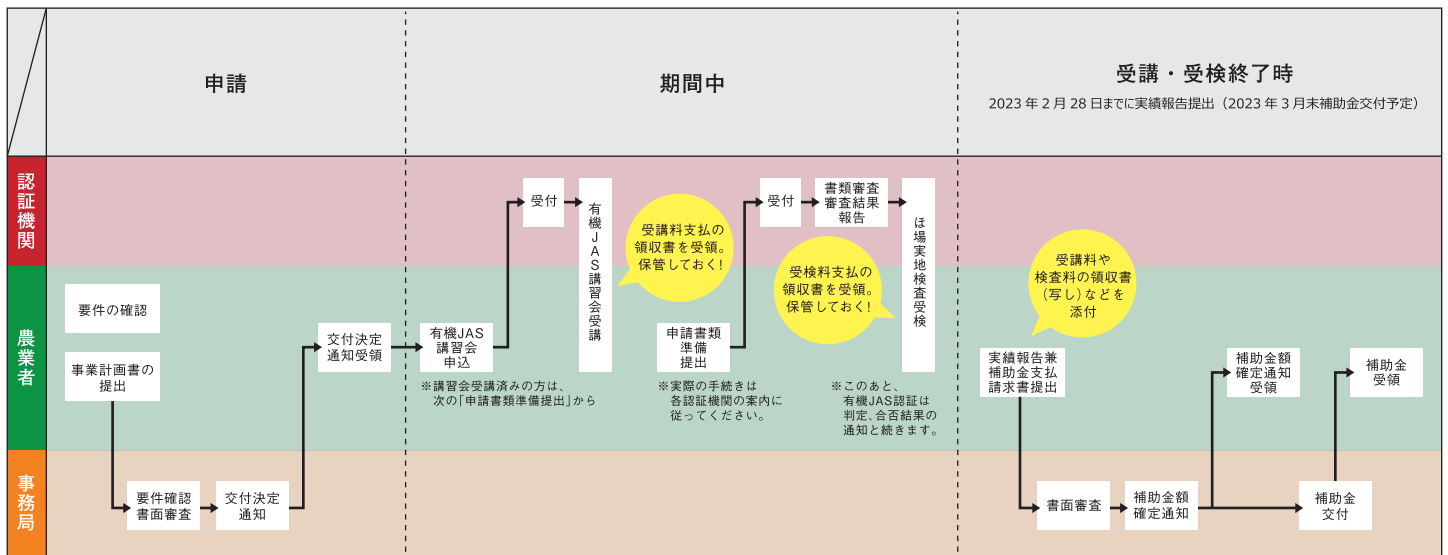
申請

期間中

受講・受検終了時
2023 年 2 月 28 日までに実績報告提出（2023 年 3 月末補助金交付予定）

認証機関

農業者

事務局

要件の確認

事業計画書の提出

要件確認書面審査

交付決定通知

交付決定通知受領

有機JAS講習会申込

※講習会受講済みの方は、次の「申請書類準備提出」から

受付

有機JAS講習会受講

受講料支払の領収書を受領。保管しておく！

申請書類準備提出

※実際の手続きは各認証機関の案内に従ってください。

受付

書類審査審査結果報告

受検料支払の領収書を受領。保管しておく！

ほ場実地検査受検

※このあと、有機JAS認証は判定、合否結果の通知と続きます。

受講料や検査料の領収書（写し）などを添付

実績報告兼補助金支払請求書提出

書面審査

補助金額確定通知

補助金額確定通知受領

補助金交付

補助金受領